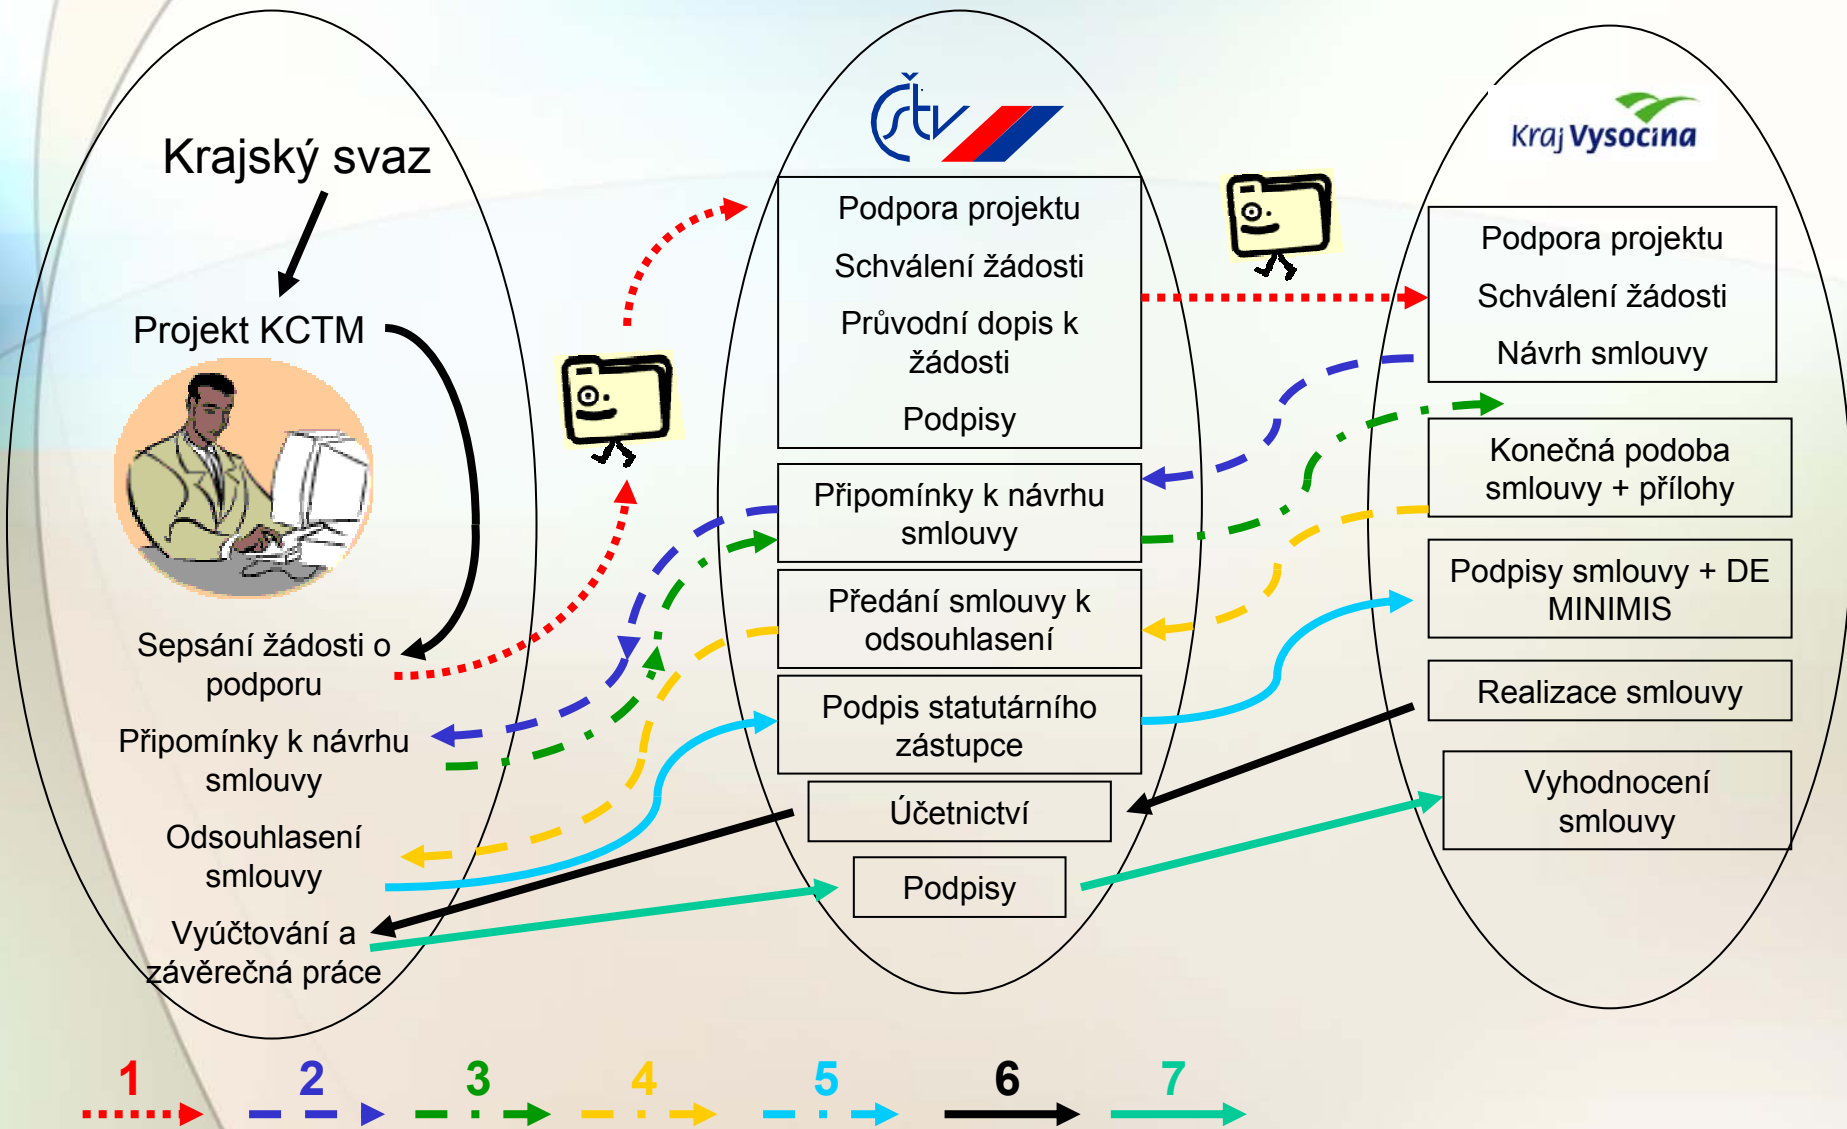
Krajský svaz

Projekt KCTM

Sepsání žádosti o podporu

Připomínky k návrhu smlouvy

Odsouhlasení smlouvy

Vyúčtování a závěrečná práce

čtv

Podpora projektu

Schválení žádosti

Průvodní dopis k žádosti

Podpisy

Připomínky k návrhu smlouvy

Předání smlouvy k odsouhlasení

Podpis statutárního zástupce

Účetnictví

Podpisy

Kraj Vysočina

Podpora projektu

Schválení žádosti

Návrh smlouvy

Konečná podoba smlouvy + přílohy

Podpisy smlouvy + DE MINIMIS

Realizace smlouvy

Vyhodnocení smlouvy

1 2 3 4 5 6 7